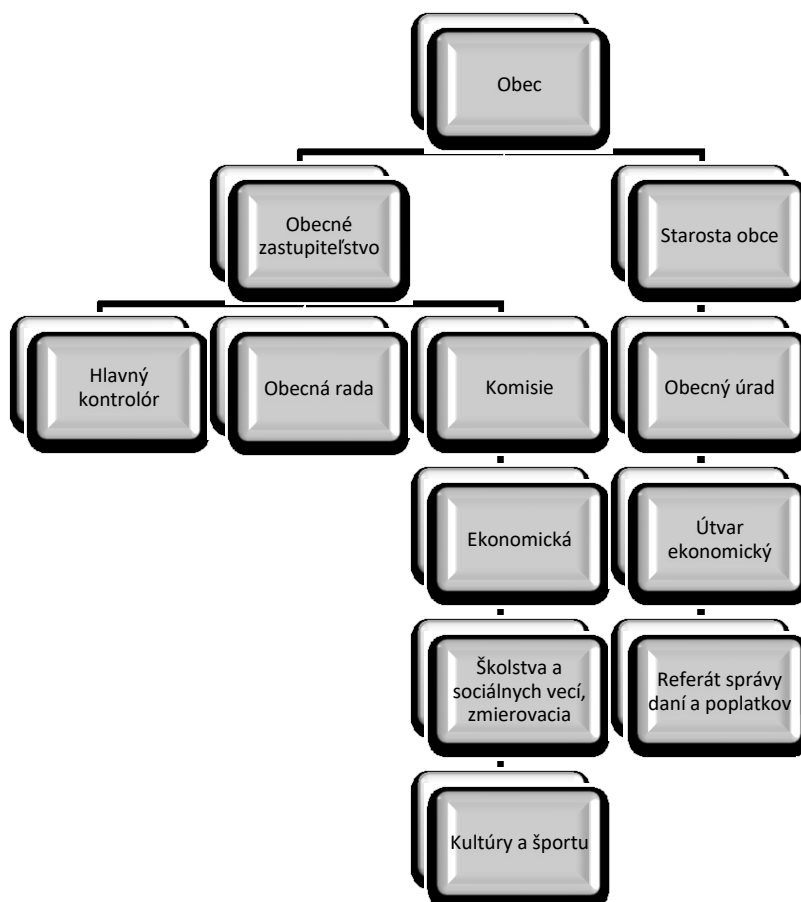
Obec

Obecné zastupiteľstvo

Starosta obce

Hlavný kontrolór

Obecná rada

Komisie

Ekonomická

Školstva a sociálnych vecí, zmierovacia

Kultúry a športu

Obecný úrad

Útvar ekonomický

Referát správy daní a poplatkov